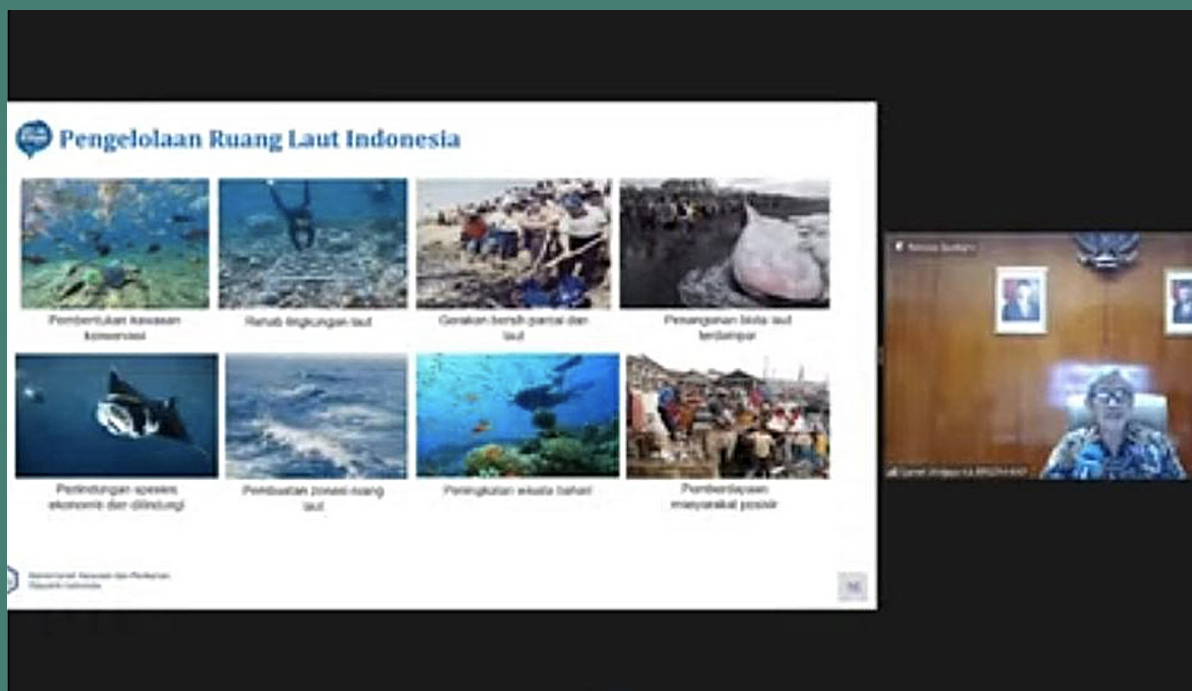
Pengelolaan Ruang Laut Indonesia

Pembentukan kawasan konservasi

Rehab lingkungan laut

Gerakan bersih pantai dan laut

Penanganan biota laut terdampar

Perlindungan spesies ekonomi dan dilindungi

Pembuatan zonasi ruang laut

Peningkatan wisata bahari

Pemberdayaan masyarakat pesisir

Kementerian Kelautan dan Perikanan Republik Indonesia

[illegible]

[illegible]

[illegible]